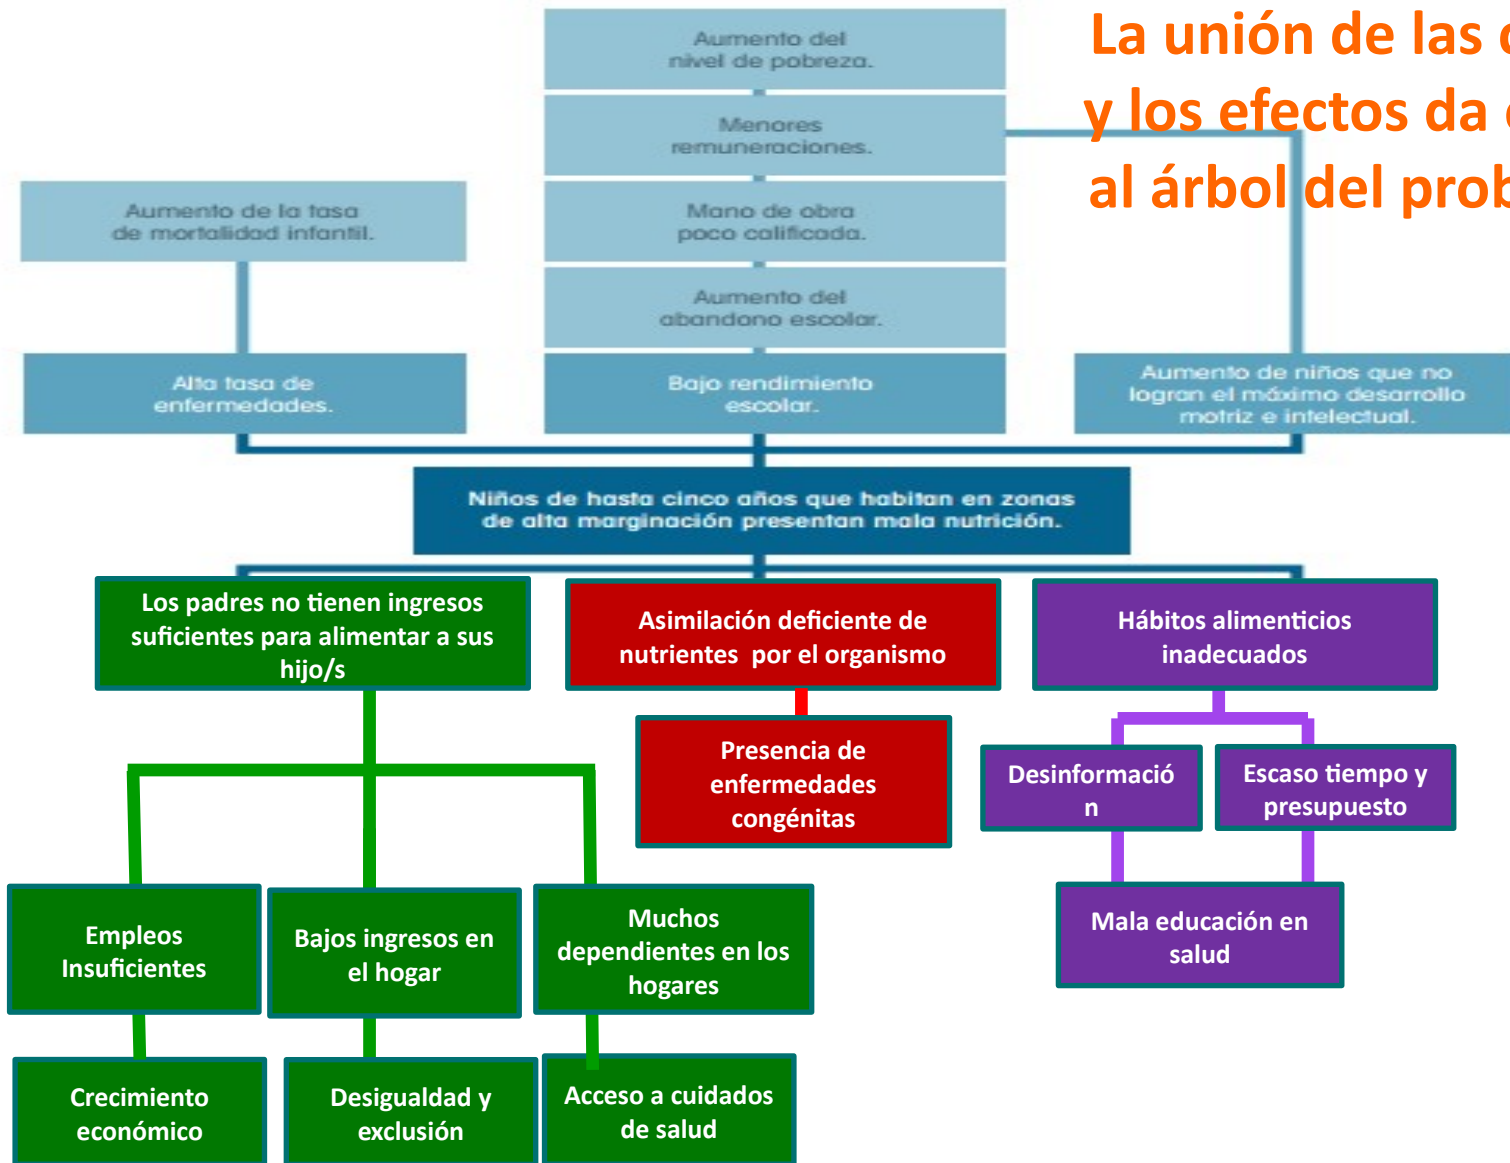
La unión de las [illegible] y los efectos da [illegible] al árbol del prob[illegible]

Aumento del nivel de pobreza.

Menores remuneraciones.

Mano de obra poco calificada.

Aumento del abandono escolar.

Aumento de la tasa de mortalidad infantil.

Alta tasa de enfermedades.

Bajo rendimiento escolar.

Aumento de niños que no logran el máximo desarrollo motriz e intelectual.

Niños de hasta cinco años que habitan en zonas de alta marginación presentan mala nutrición.

Los padres no tienen ingresos suficientes para alimentar a sus hijo/s

Asimilación deficiente de nutrientes por el organismo

Hábitos alimenticios inadecuados

Presencia de enfermedades congénitas

Desinformació n

Escaso tiempo y presupuesto

Mala educación en salud

Empleos Insuficientes

Bajos ingresos en el hogar

Muchos dependientes en los hogares

Crecimiento económico

Desigualdad y exclusión

Acceso a cuidados de salud